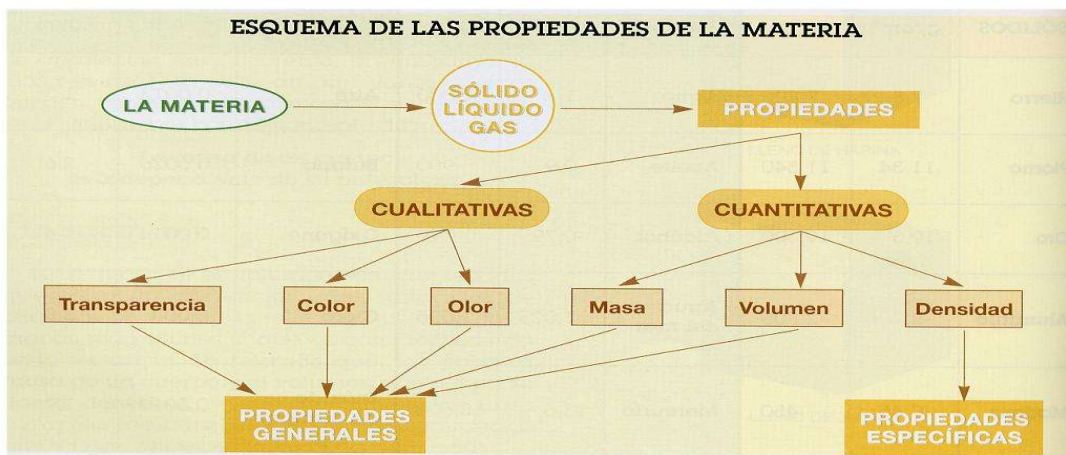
ESQUEMA DE LAS PROPIEDADES DE LA MATERIA

LA MATERIA

SÓLIDO
LÍQUIDO
GAS

PROPIEDADES

CUALITATIVAS

CUANTITATIVAS

Transparencia

Color

Olor

Masa

Volumen

Densidad

PROPIEDADES GENERALES

PROPIEDADES ESPECÍFICAS